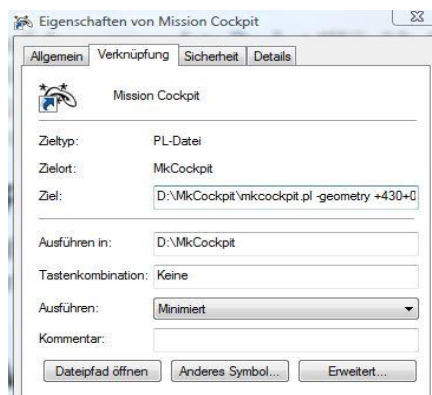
Eigenschaften von Mission Cockpit

Allgemein | Verknüpfung | Sicherheit | Details

Mission Cockpit

Zieltyp: PL-Datei

Zielort: MkCockpit

Ziel: D:\MkCockpit\mkcockpit.pl -geometry +430+0

Ausführen in: D:\MkCockpit

Tastenkombination: Keine

Ausführen: Minimiert

Kommentar:

Dateipfad öffnen | Anderes Symbol... | Erweitert...